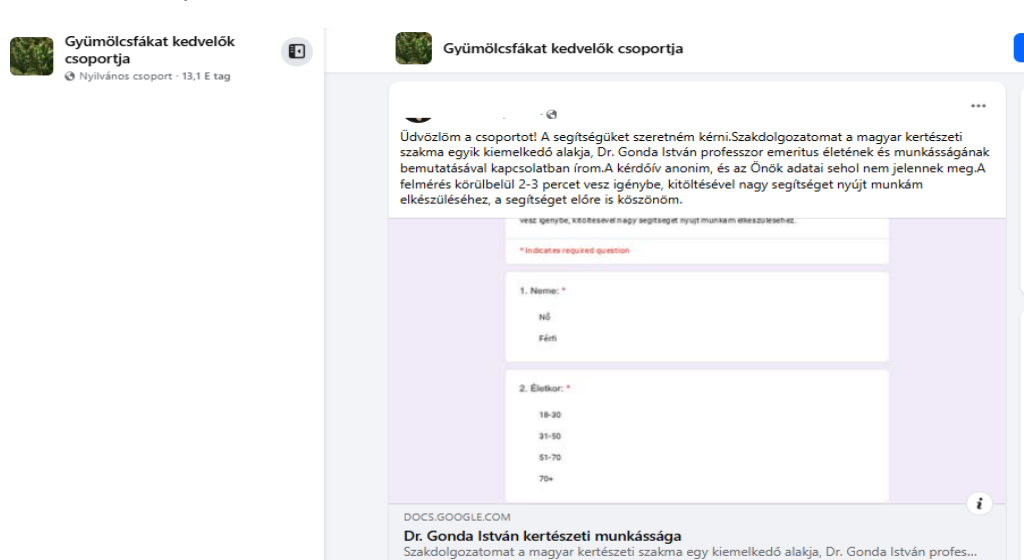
Gyümölcsfákat kedvelők csoportja
Nyilvános csoport · 13,1 E tag

Gyümölcsfákat kedvelők csoportja

...

Üdvözlöm a csoportot! A segítségüket szeretném kérni.Szakdolgozatomat a magyar kertészeti szakma egyik kiemelkedő alakja, Dr. Gonda István professzor emeritus életének és munkásságának bemutatásával kapcsolatban írom.A kérdőív anonim, és az Önök adatai sehol nem jelennek meg.A felmérés körülbelül 2-3 percet vesz igénybe, kitöltésével nagy segítséget nyújt munkám elkészüléséhez, a segítséget előre is köszönöm.

vesz igénybe, kitöltésével nagy segítséget nyújt munkám elkészüléséhez.

* Indicates required question

1. Neme: *

Nő

Férfi

2. Életkor: *

18-30

31-50

51-70

70+

DOCS.GOOGLE.COM
Dr. Gonda István kertészeti munkássága
Szakdolgozatomat a magyar kertészeti szakma egy kiemelkedő alakja, Dr. Gonda István profes...